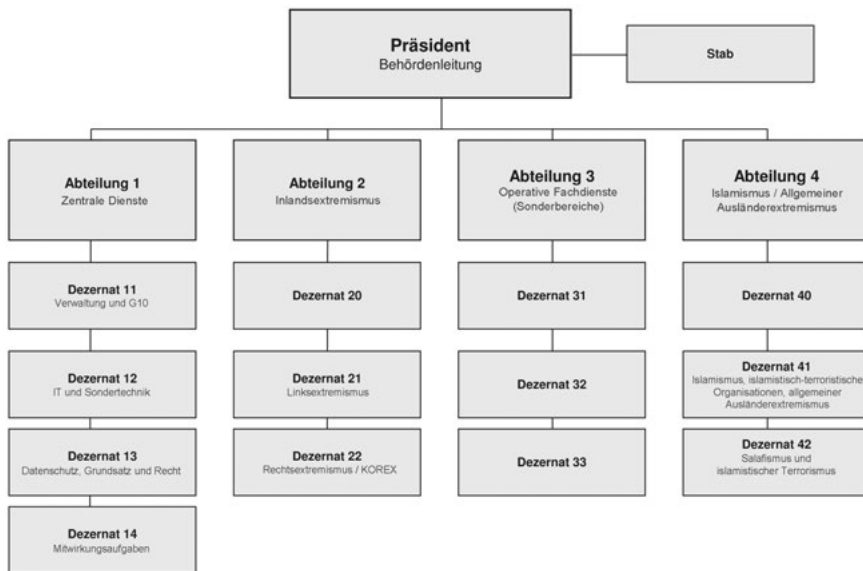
Präsident
Behördenleitung

Stab

Abteilung 1
Zentrale Dienste

Dezernat 11
Verwaltung und G10

Dezernat 12
IT und Sondertechnik

Dezernat 13
Datenschutz, Grundsatz und Recht

Dezernat 14
Mitwirkungsaufgaben

Abteilung 2
Inlandsextremismus

Dezernat 20

Dezernat 21
Linksextremismus

Dezernat 22
Rechtsextremismus / KOREX

Abteilung 3
Operative Fachdienste (Sonderbereiche)

Dezernat 31

Dezernat 32

Dezernat 33

Abteilung 4
Islamismus / Allgemeiner Ausländerextremismus

Dezernat 40

Dezernat 41
Islamismus, islamistisch-terroristische Organisationen, allgemeiner Ausländerextremismus

Dezernat 42
Salafismus und islamistischer Terrorismus